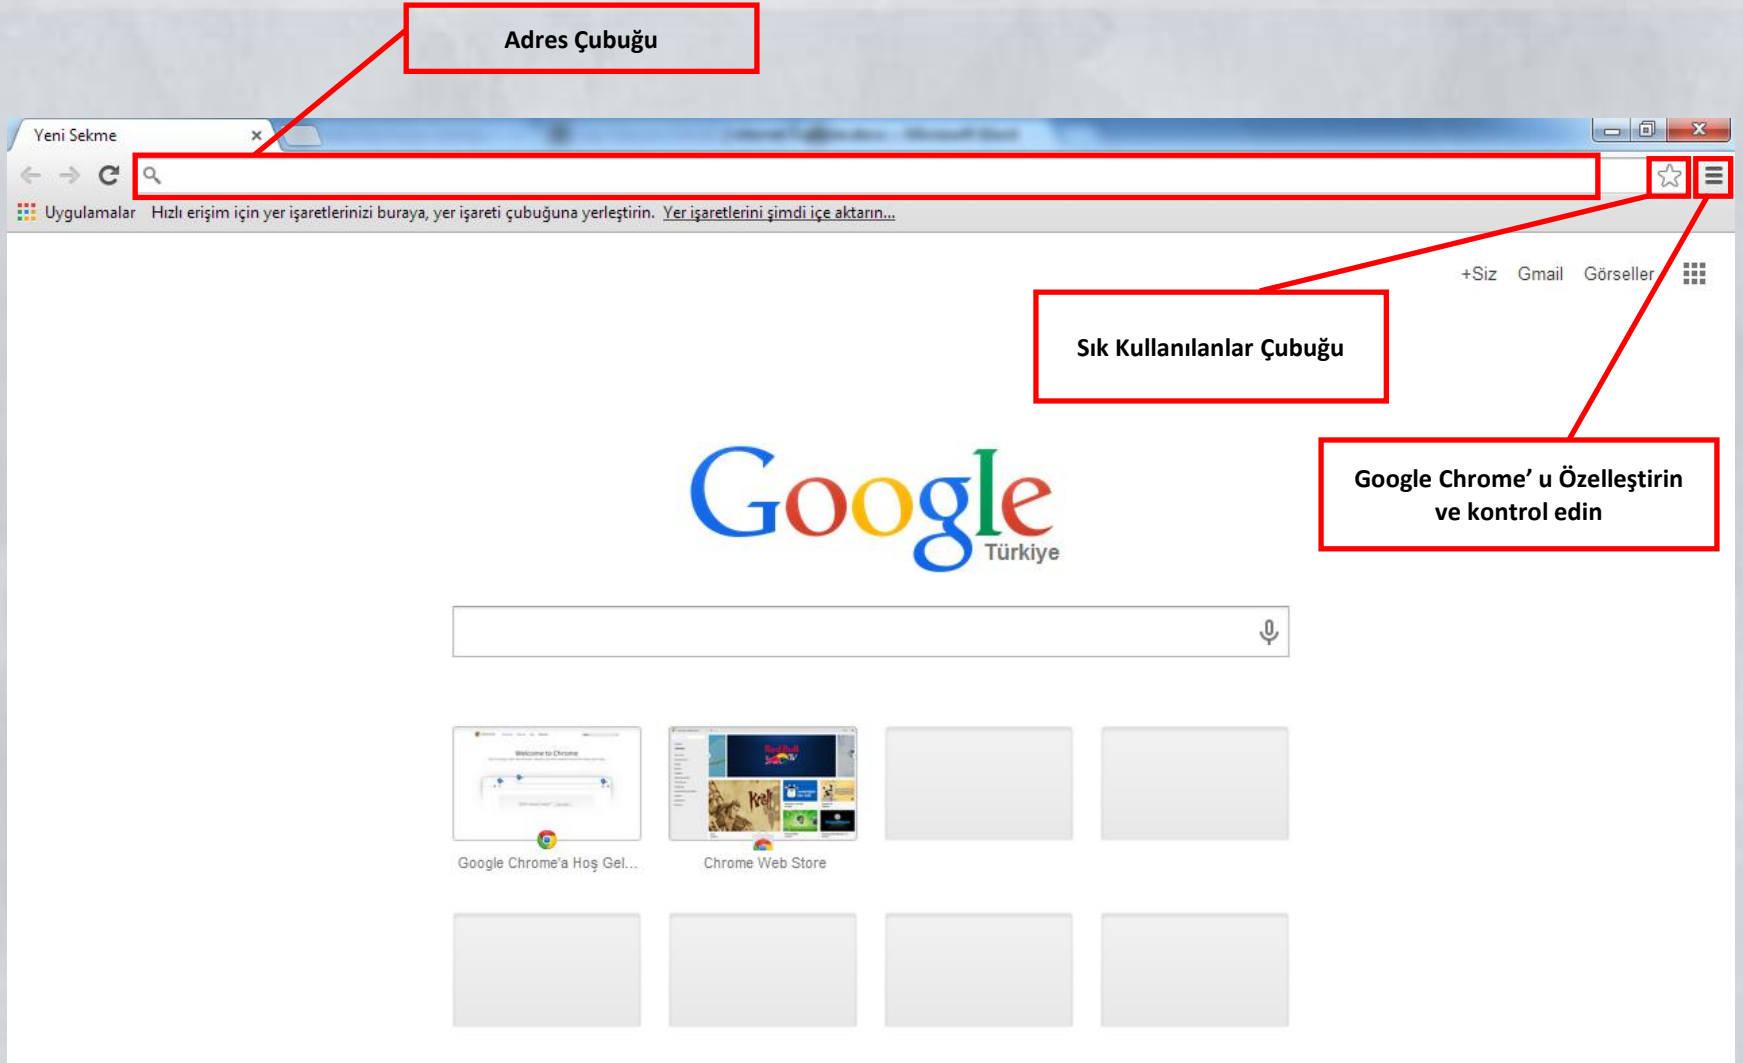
Adres Çubuğu

Yeni Sekme ×

Uygulamalar Hızlı erişim için yer işaretlerinizi buraya, yer işareti çubuğuna yerleştirin. Yer işaretlerini şimdi içe aktarın...

+Siz Gmail Görseller

Sık Kullanılanlar Çubuğu

Google Chrome' u Özelleştirin ve kontrol edin

Google Türkiye

Google Chrome'a Hoş Gel...

Chrome Web Store